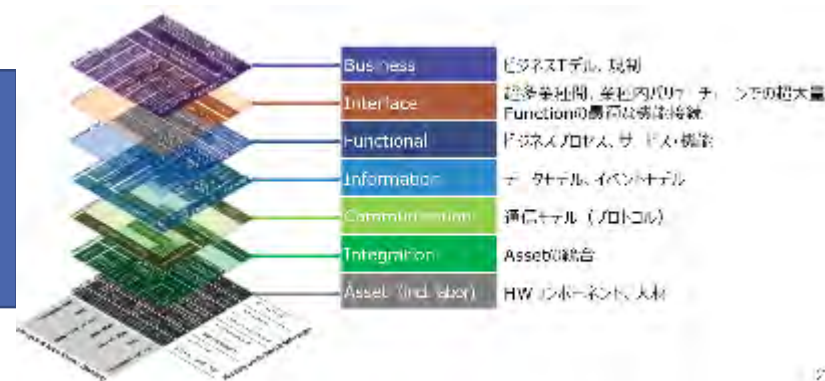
Business
ビジネスモデル、規制
Interface
企業・事業間、事業内バリューチェーンでの超大量
Functionの最適な緩い接続
Functional
ビジネスプロセス、サービス・機能
Information
データモデル、イベントモデル
Communication
通信モデル（プロトコル）
Integration
Assetの統合
Asset (incl. labor)
HWコンポーネント、人材
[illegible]